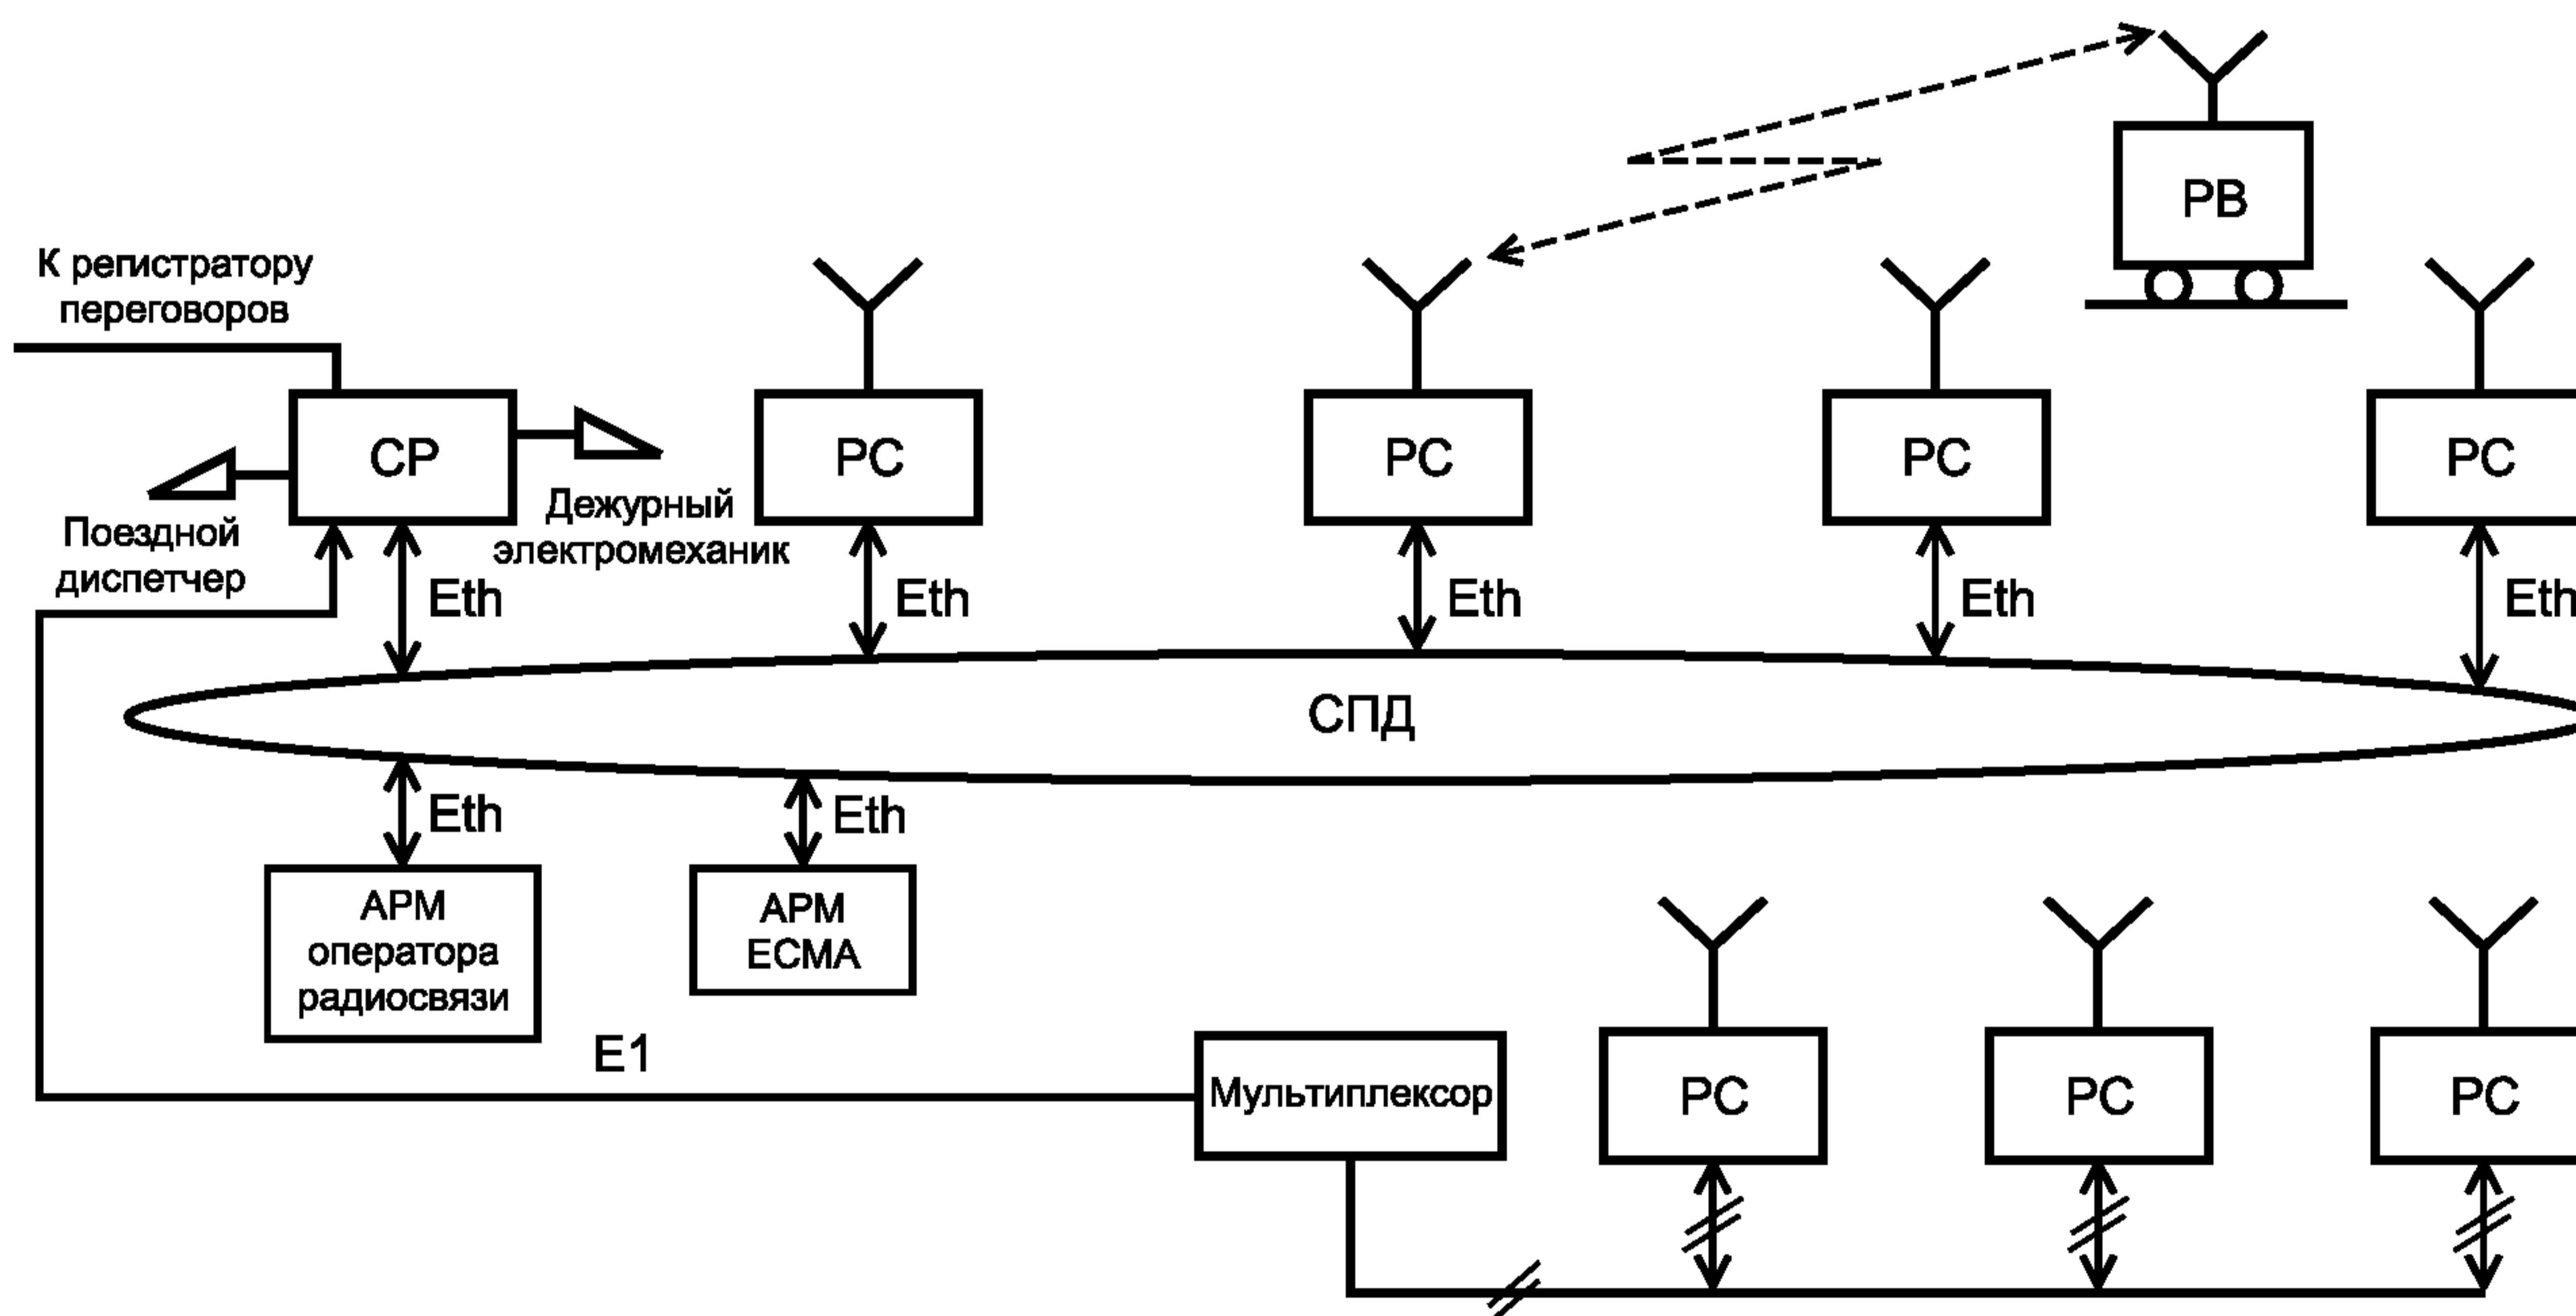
РВ

К регистратору переговоров

СР

РС

РС

РС

РС

Поездной диспетчер

Дежурный электромеханик

Eth

Eth

Eth

Eth

Eth

СПД

Eth

Eth

АРМ оператора радиосвязи

АРМ ЕСМА

Е1

Мультиплексор

РС

РС

РС